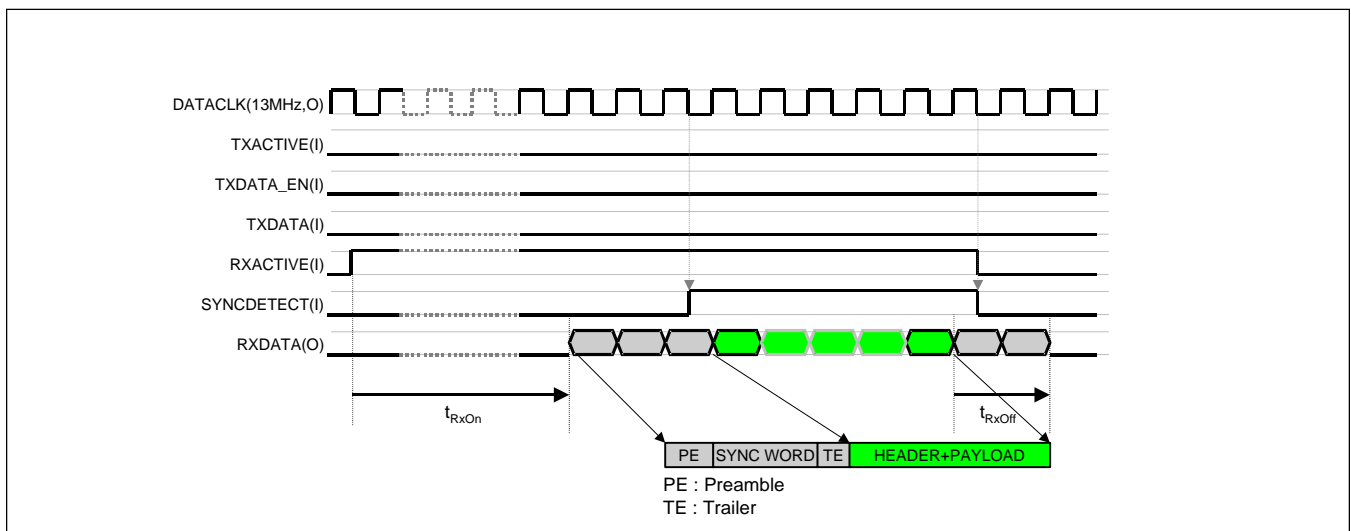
DATACLK(13MHz,O)

TXACTIVE(I)

TXDATA_EN(I)

TXDATA(I)

RXACTIVE(I)

SYNCDETECT(I)

RXDATA(O)

$t_{RxOn}$

$t_{RxOff}$

| PE | SYNC WORD | TE | HEADER+PAYLOAD |
|---|---|---|---|

PE : Preamble
TE : Trailer